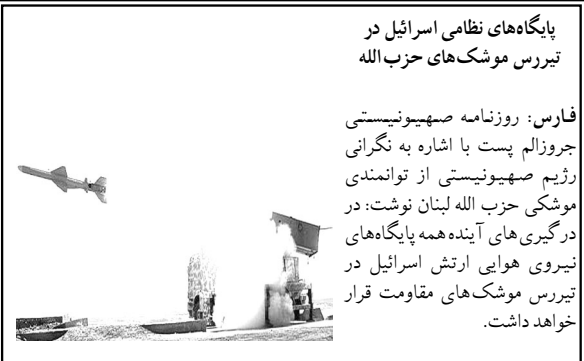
پایگاه‌های نظامی اسرائیل در تیررس موشک‌های حزب‌الله

فارس: روزنامه صهیونیستی جروزالم پست با اشاره به نگرانی رژیم صهیونیستی از توانمندی موشکی حزب الله لبنان نوشت: در درگیری‌های آینده همه پایگاه‌های نیروی هوایی ارتش اسرائیل در تیررس موشک‌های مقاومت قرار خواهد داشت.